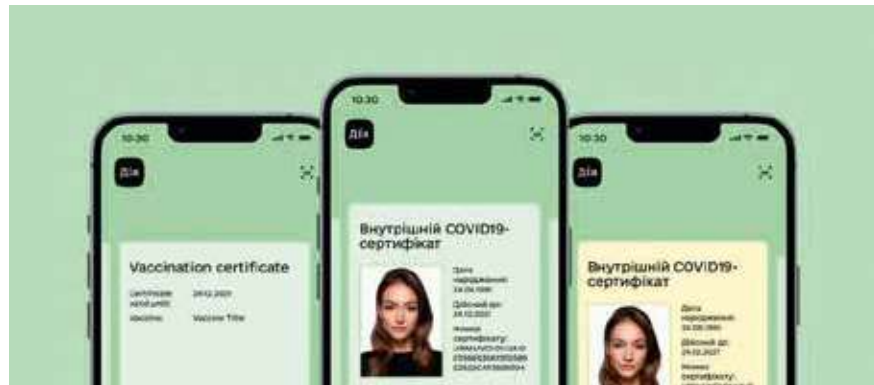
10:30

Дія

Vaccination certificate

Certificate valid until: 24.12.2021

Vaccine: Vaccine Title

10:30

Дія

Внутрішній COVID19-сертифікат

Дата народження: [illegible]

Дійсний до: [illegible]

Номер сертифікату: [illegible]

10:30

Дія

Внутрішній COVID19-сертифікат

Дата народження: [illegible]

Дійсний до: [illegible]

Номер сертифікату: